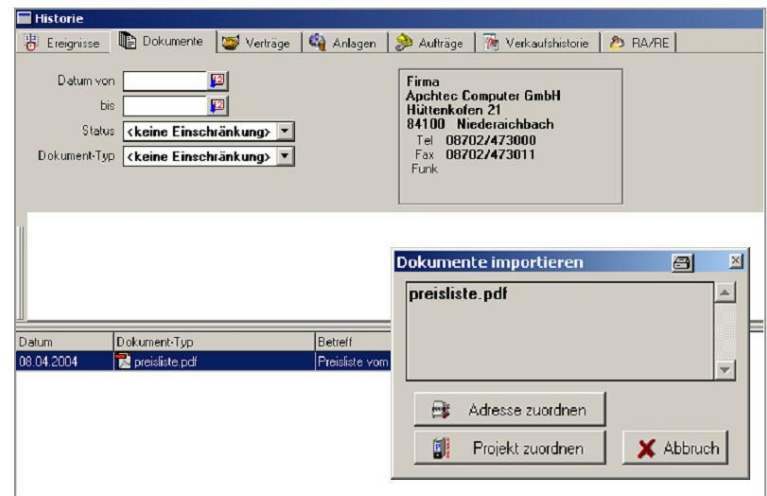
Historie

Ereignisse | Dokumente | Verträge | Anlagen | Aufträge | Verkaufshistorie | RA/RE

Datum von

bis

Status <keine Einschränkung>

Dokument-Typ <keine Einschränkung>

Firma
Apchtec Computer GmbH
Hüttenkofen 21
84100 Niederaichbach
Tel 08702/473000
Fax 08702/473011
Funk

| Datum | Dokument-Typ | Betreff |
|---|---|---|
| 08.04.2004 | preisliste.pdf | Preisliste vom |

Dokumente importieren

preisliste.pdf

Adresse zuordnen

Projekt zuordnen

Abbruch